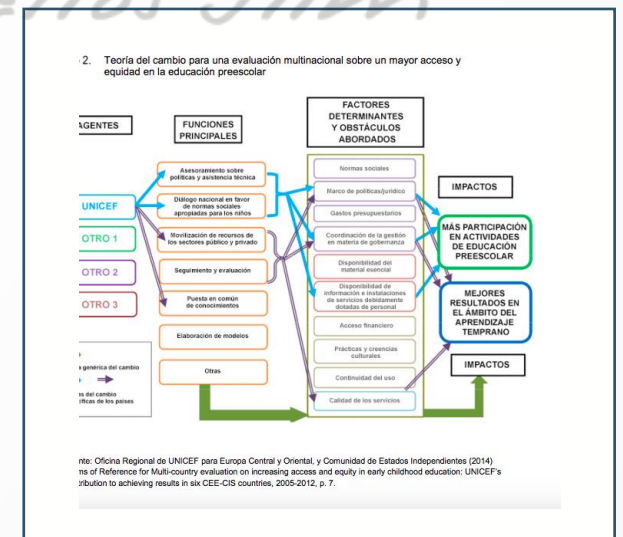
2. Teoría del cambio para una evaluación multinacional sobre un mayor acceso y equidad en la educación preescolar

AGENTES

FUNCIONES PRINCIPALES

FACTORES DETERMINANTES Y OBSTÁCULOS ABORDADOS

UNICEF

OTRO 1

OTRO 2

OTRO 3

Asesoramiento sobre políticas y asistencia técnica

Diálogo nacional en favor de normas sociales apropiadas para los niños

Movilización de recursos de los sectores público y privado

Seguimiento y evaluación

Puesta en común de conocimientos

Elaboración de modelos

Otras

Normas sociales

Marco de políticas/jurídico

Gastos presupuestarios

Coordinación de la gestión en materia de gobernanza

Disponibilidad del material esencial

Disponibilidad de información e instalaciones de servicios debidamente dotadas de personal

Acceso financiero

Prácticas y creencias culturales

Continuidad del uso

Calidad de los servicios

IMPACTOS

MÁS PARTICIPACIÓN EN ACTIVIDADES DE EDUCACIÓN PREESCOLAR

MEJORES RESULTADOS EN EL ÁMBITO DEL APRENDIZAJE TEMPRANO

IMPACTOS

genérica del cambio

s del cambio íficas de los países

nte: Oficina Regional de UNICEF para Europa Central y Oriental, y Comunidad de Estados Independientes (2014) ms of Reference for Multi-country evaluation on increasing access and equity in early childhood education: UNICEF's tribution to achieving results in six CEE-CIS countries, 2005-2012, p. 7.